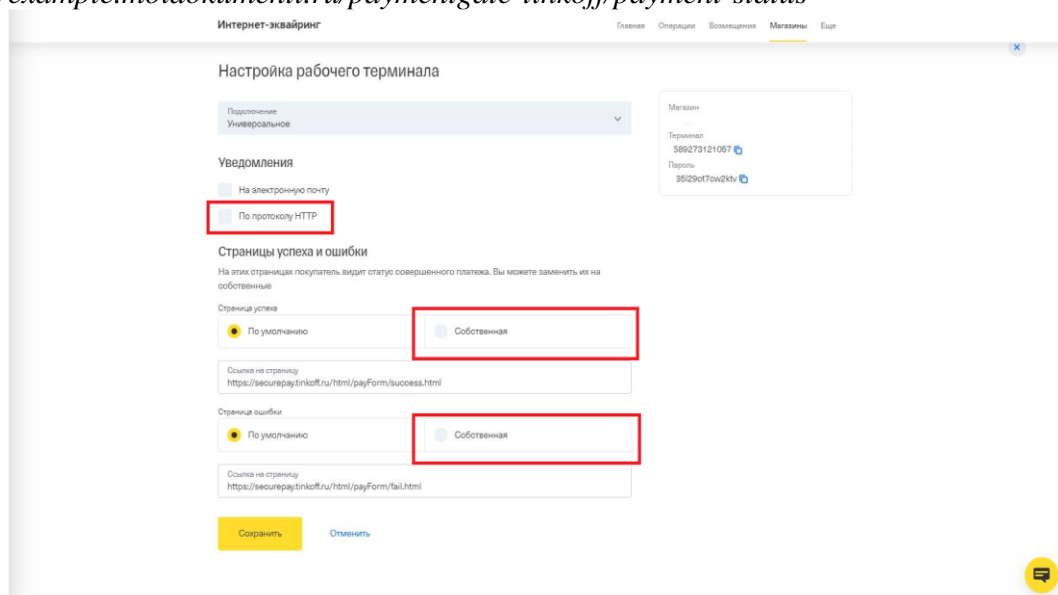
example.tolaokament.ru/paymentgate-tinkoff/payment-status

Интернет-эквайринг

Главная Операции Возмещения Магазины Еще

×

Настройка рабочего терминала

Подключение
Универсальное

Магазин

Терминал
589273121067

Пароль
35l29ot7cw2ktv

Уведомления

На электронную почту

По протоколу HTTP

Страницы успеха и ошибки

На этих страницах покупатель видит статус совершенного платежа. Вы можете заменить их на собственные

Страница успеха

По умолчанию

Собственная

Ссылка на страницу
https://securepay.tinkoff.ru/html/payForm/success.html

Страница ошибки

По умолчанию

Собственная

Ссылка на страницу
https://securepay.tinkoff.ru/html/payForm/fail.html

Сохранить

Отменить